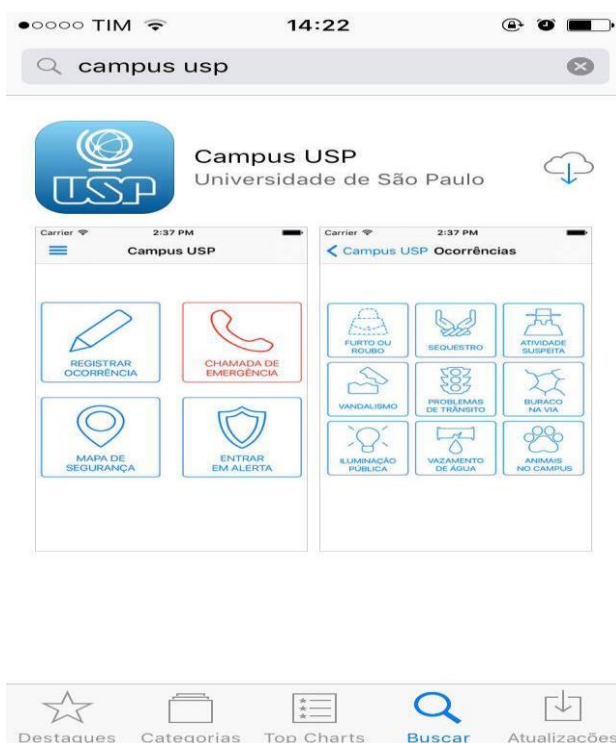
●○○○○ TIM 14:22

campus usp

USP

Campus USP
Universidade de São Paulo

Carrier 2:37 PM
Campus USP

REGISTRAR OCORRÊNCIA

CHAMADA DE EMERGÊNCIA

MAPA DE SEGURANÇA

ENTRAR EM ALERTA

Carrier 2:37 PM
Campus USP Ocorrências

FURTO OU ROUBO

SEQUESTRO

ATIVIDADE SUSPEITA

VANDALISMO

PROBLEMAS DE TRÂNSITO

BURACO NA VIA

ILUMINAÇÃO PÚBLICA

VAZAMENTO DE ÁGUA

ANIMAIS NO CAMPUS

Destaques Categorias Top Charts Buscar Atualizações